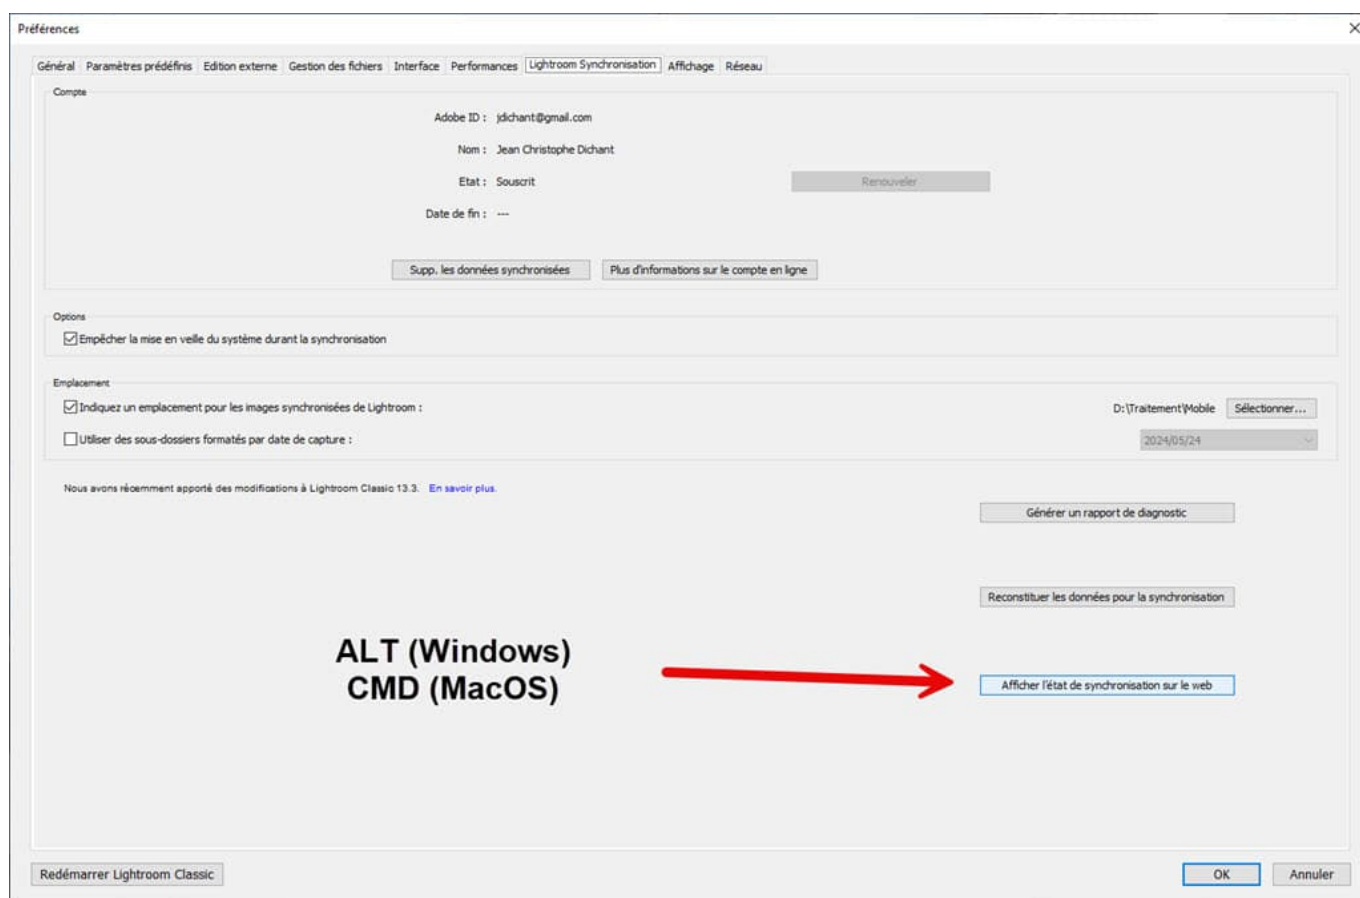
Préférences

Général | Paramètres prédéfinis | Edition externe | Gestion des fichiers | Interface | Performances | Lightroom Synchronisation | Affichage | Réseau

Compte

Adobe ID : jdichant@gmail.com

Nom : Jean Christophe Dichant

Etat : Souscrit

Renouveler

Date de fin : ---

Supp. les données synchronisées

Plus d'informations sur le compte en ligne

Options

Empêcher la mise en veille du système durant la synchronisation

Emplacement

Indiquez un emplacement pour les images synchronisées de Lightroom :

D:\Traitement\Mobile

Sélectionner...

Utiliser des sous-dossiers formatés par date de capture :

2024/05/24

Nous avons récemment apporté des modifications à Lightroom Classic 13.3. En savoir plus.

Générer un rapport de diagnostic

Reconstituer les données pour la synchronisation

ALT (Windows)
CMD (MacOS)

Afficher l'état de synchronisation sur le web

Redémarrer Lightroom Classic

OK

Annuler